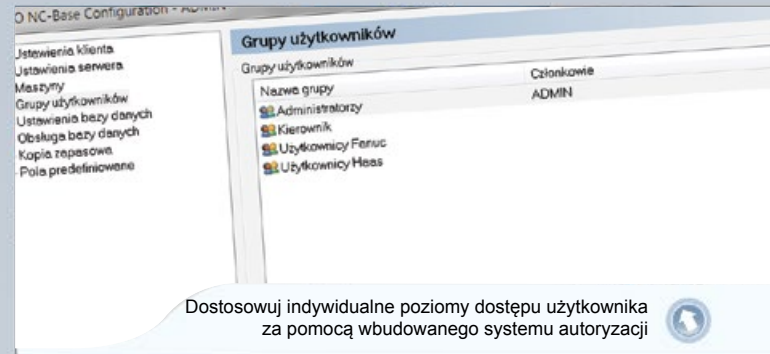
O NC-Base Configuration - ADMIN

Ustawienia klienta
Ustawienia serwera
Maszyny
Grupy użytkowników
Ustawienia bazy danych
Obsługa bazy danych
Kopia zapasowa
Pola predefiniowane

Grupy użytkowników

Grupy użytkowników

| Nazwa grupy | Członkowie |
|---|---|
| Administratorzy | ADMIN |
| Kierownik | |
| Użytkownicy Fanuc | |
| Użytkownicy Haas | |

Dostosowuj indywidualne poziomy dostępu użytkownika za pomocą wbudowanego systemu autoryzacji